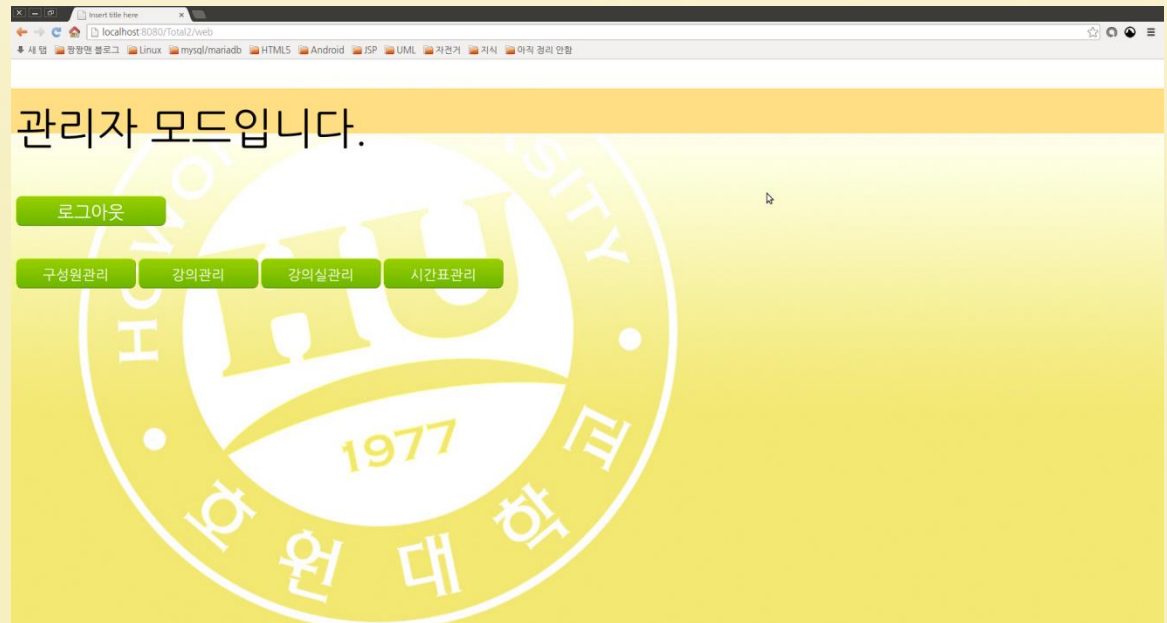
Insert title here

localhost:8080/Total2/web

새 탭 황향맨 블로그 Linux mysql/mariadb HTML5 Android JSP UML 자전거 지식 아직 정리 안함

관리자 모드입니다.

로그아웃

구성원관리 강의관리 강의실관리 시간표관리

HOWON UNIVERSITY HU 1977 호원대학교